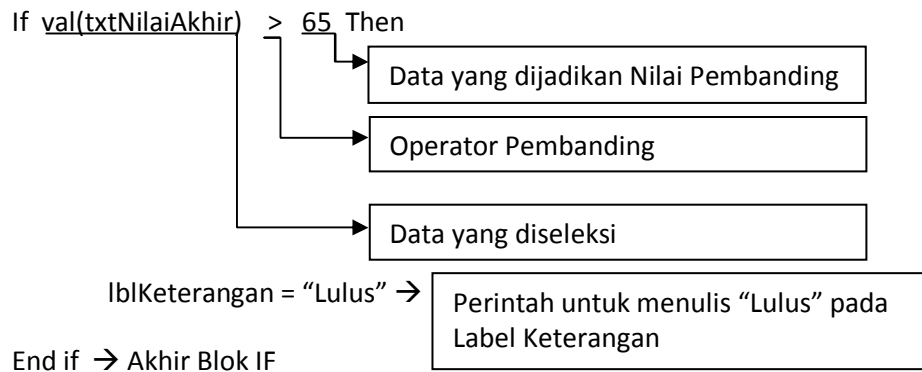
If val(txtNilaiAkhir) > 65 Then

Data yang dijadikan Nilai Pembanding

Operator Pembanding

Data yang diseleksi

lblKeterangan = “Lulus” →

Perintah untuk menulis “Lulus” pada Label Keterangan

End if → Akhir Blok IF